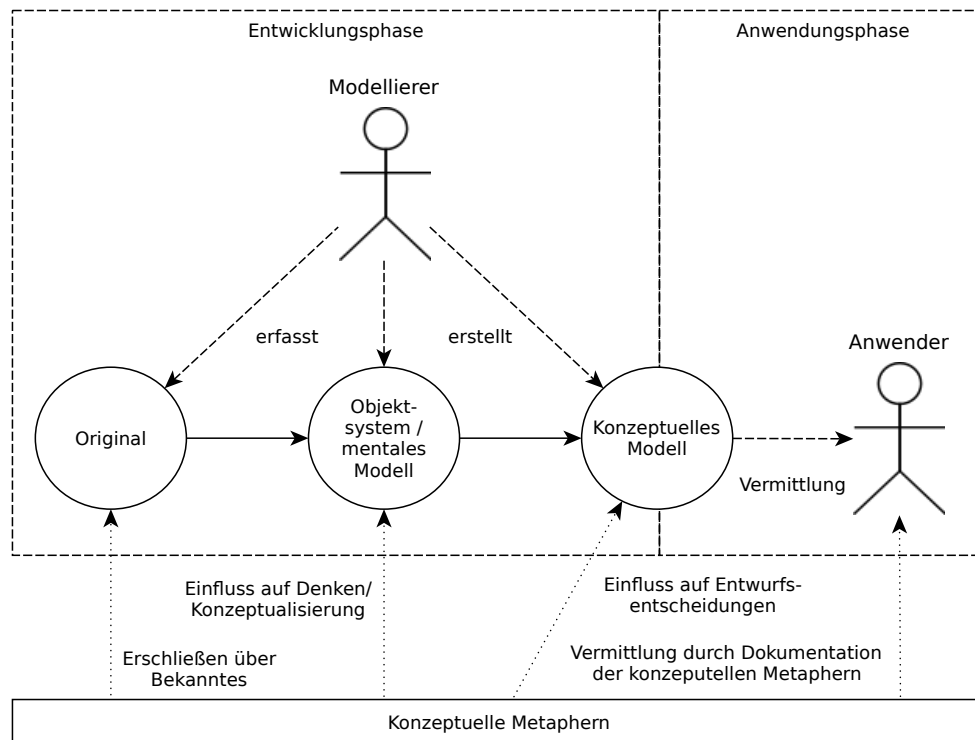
Entwicklungsphase

Anwendungsphase

Modellierer

erfasst

erstellt

Anwender

Original

Objekt-system / mentales Modell

Konzeptuelles Modell

Vermittlung

Einfluss auf Denken/ Konzeptualisierung

Einfluss auf Entwurfs-entscheidungen

Erschließen über Bekanntes

Vermittlung durch Dokumentation der konzeputellen Metaphern

Konzeptuelle Metaphern